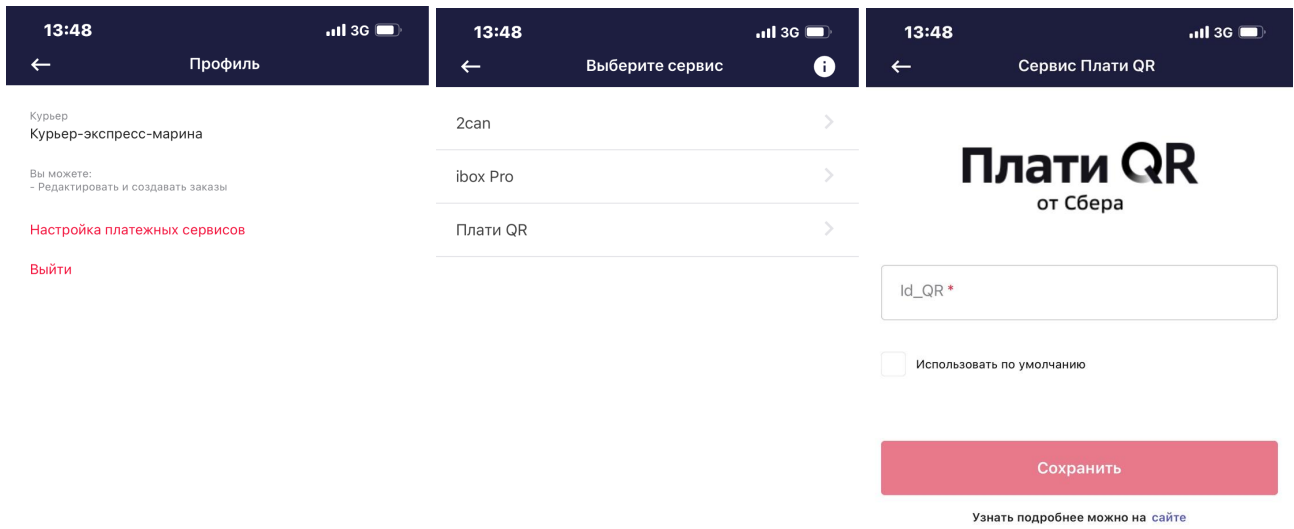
13:48
3G
←
Профиль

Курьер
Курьер-экспресс-марина

Вы можете:
- Редактировать и создавать заказы

Настройка платежных сервисов

Выйти

13:48
3G
←
Выберите сервис

2can

ibox Pro

Плати QR

13:48
3G
←
Сервис Плати QR

Плати QR
от Сбера

Id_QR *

Использовать по умолчанию

Сохранить

Узнать подробнее можно на сайте